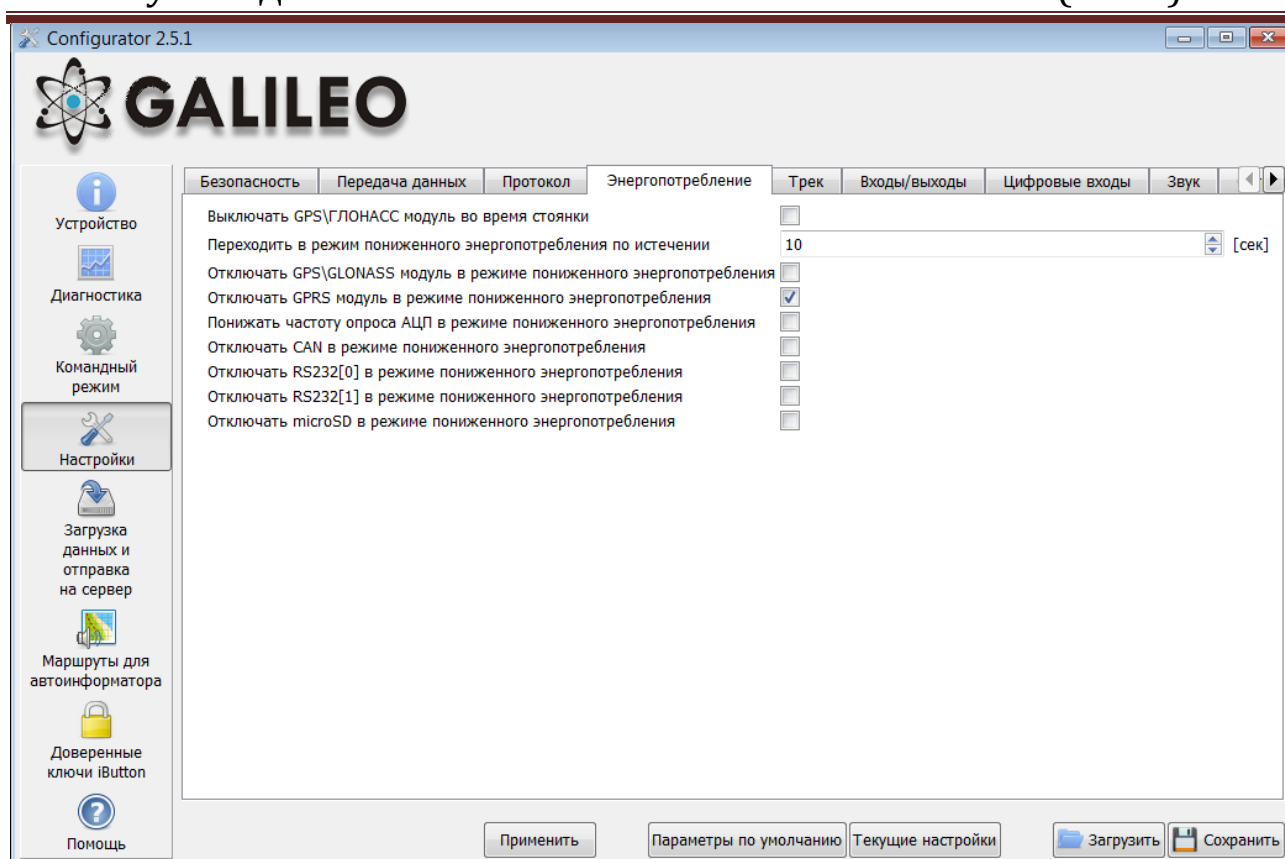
Configurator 2.5.1

GALILEO

Устройство
Диагностика
Командный режим
Настройки
Загрузка данных и отправка на сервер
Маршруты для автоинформатора
Доверенные ключи iButton
Помощь

Безопасность | Передача данных | Протокол | Энергопотребление | Трек | Входы/выходы | Цифровые входы | Звук

Выключать GPS\ГЛОНАСС модуль во время стоянки
Переходить в режим пониженного энергопотребления по истечении 10 [сек]
Отключать GPS\GLONASS модуль в режиме пониженного энергопотребления
Отключать GPRS модуль в режиме пониженного энергопотребления
Понижать частоту опроса АЦП в режиме пониженного энергопотребления
Отключать CAN в режиме пониженного энергопотребления
Отключать RS232[0] в режиме пониженного энергопотребления
Отключать RS232[1] в режиме пониженного энергопотребления
Отключать microSD в режиме пониженного энергопотребления

Применить
Параметры по умолчанию
Текущие настройки
Загрузить
Сохранить